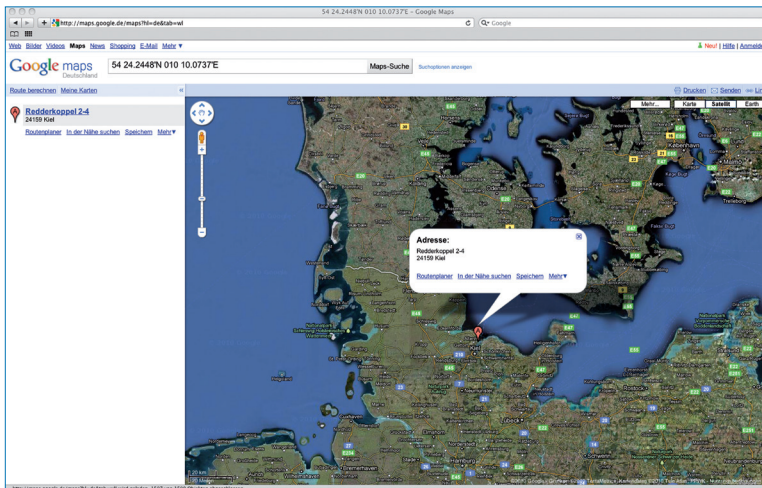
54 24.2448'N 010 10.0737'E - Google Maps

http://maps.google.de/maps?hl=de&tab=wl

Google

Web Bilder Videos Maps News Shopping E-Mail Mehr ▼

Neu! | Hilfe | Anmelden

Google maps Deutschland

54 24.2448'N 010 10.0737'E

Maps-Suche

Suchoptionen anzeigen

Route berechnen Meine Karten

Drucken Senden Link

Redderkoppel 2-4
24159 Kiel

Routenplaner In der Nähe suchen Speichern Mehr▼

Mehr... Karte Satellit Earth

Adresse:
Redderkoppel 2-4
24159 Kiel

Routenplaner In der Nähe suchen Speichern Mehr▼

København

Trelleborg

Kiel

Lübeck

Rostock

Hamburg

Bremerhaven

Bremen

©2010 Google - Bilder ©2010 TerraMetrics, Kartendaten ©2010 Tele Atlas - Nutzungsbedingungen

20 km